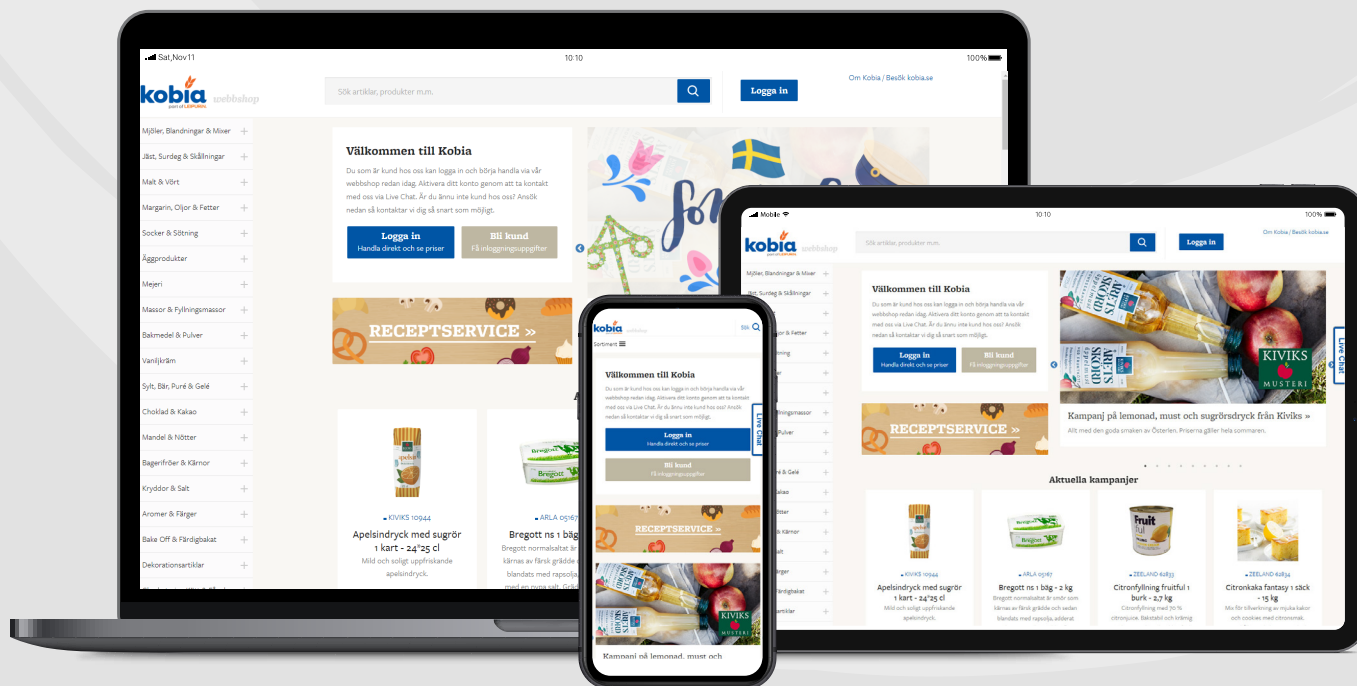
Sat,Nov11 10:10 100%

kobia part of LANTMÄNNEN webbshop

Sök artiklar, produkter mm.

Logga in

Om Kobia / Besök kobia.se

Mjöler, Blandningar & Mixer
Jäst, Surdeg & Skållningar
Malt & Vört
Margarin, Oljor & Fetter
Socker & Sötning
Äggprodukter
Mejeri
Massor & Fyllningsmassor
Bakmedel & Pulver
Vaniljkräm
Sylt, Bär, Puré & Gelé
Choklad & Kakao
Mandel & Nötter
Bagerifröer & Kärnor
Kryddor & Salt
Aromer & Färger
Bake Off & Färdigbakat
Dekorationsartiklar

Välkommen till Kobia

Du som är kund hos oss kan logga in och börja handla via vår webbshop redan idag. Aktivera ditt konto genom att ta kontakt med oss via Live Chat. Är du ännu inte kund hos oss? Ansök nedan så kontaktar vi dig så snart som möjligt.

Logga in
Handla direkt och se priser

Bli kund
Få inloggningsuppgifter

RECEPTSERVICE »

KIVIKS 10944
Apelsindryck med sugrör 1 kart - 24*25 cl
Mild och soligt uppfriskande apelsindryck.

ARLA 05167
Bregott ns 1 bäg
Bregott normalsaltat är kärnas av färsk grädde blandats med rapsolja

Mobile 10:10 100%

kobia webbshop

Sök artiklar, produkter mm.

Logga in

Om Kobia / Besök kobia.se

Välkommen till Kobia

Logga in
Handla direkt och se priser

Bli kund
Få inloggningsuppgifter

RECEPTSERVICE »

ÅRETS SKÖRD
KIVIKS MUSTERI

Kampanj på lemonad, must och sugrörsdryck från Kiviks »
Allt med den goda smaken av Österlen. Priserna gäller hela sommaren.

Live Chat

Aktuella kampanjer

KIVIKS 10944
Apelsindryck med sugrör 1 kart - 24*25 cl
Mild och soligt uppfriskande apelsindryck.

ARLA 05167
Bregott ns 1 bäg - 2 kg
Bregott normalsaltat är smör som kärnas av färsk grädde och sedan blandats med rapsolja, adderat

ZEELAND 62833
Citronfyllning fruitful 1 burk - 2,7 kg
Citronfyllning med 30 % citronjuice. Bakstabil och krämig

ZEELAND 62834
Citronkaka fantasy 1 säck - 15 kg
Mix för tillverkning av mjuka kakor och cookies med citronsmak.

kobia webbshop
Sortiment

Välkommen till Kobia

Du som är kund hos oss kan logga in och börja handla via vår webbshop redan idag. Aktivera ditt konto genom att ta kontakt med oss via Live Chat. Är du ännu inte kund hos oss? Ansök nedan så kontaktar vi dig så snart som möjligt.

Logga in
Handla direkt och se priser

Bli kund
Få inloggningsuppgifter

RECEPTSERVICE »

Live Chat

KIVIKS MUSTERI

Kampanj på lemonad, must och